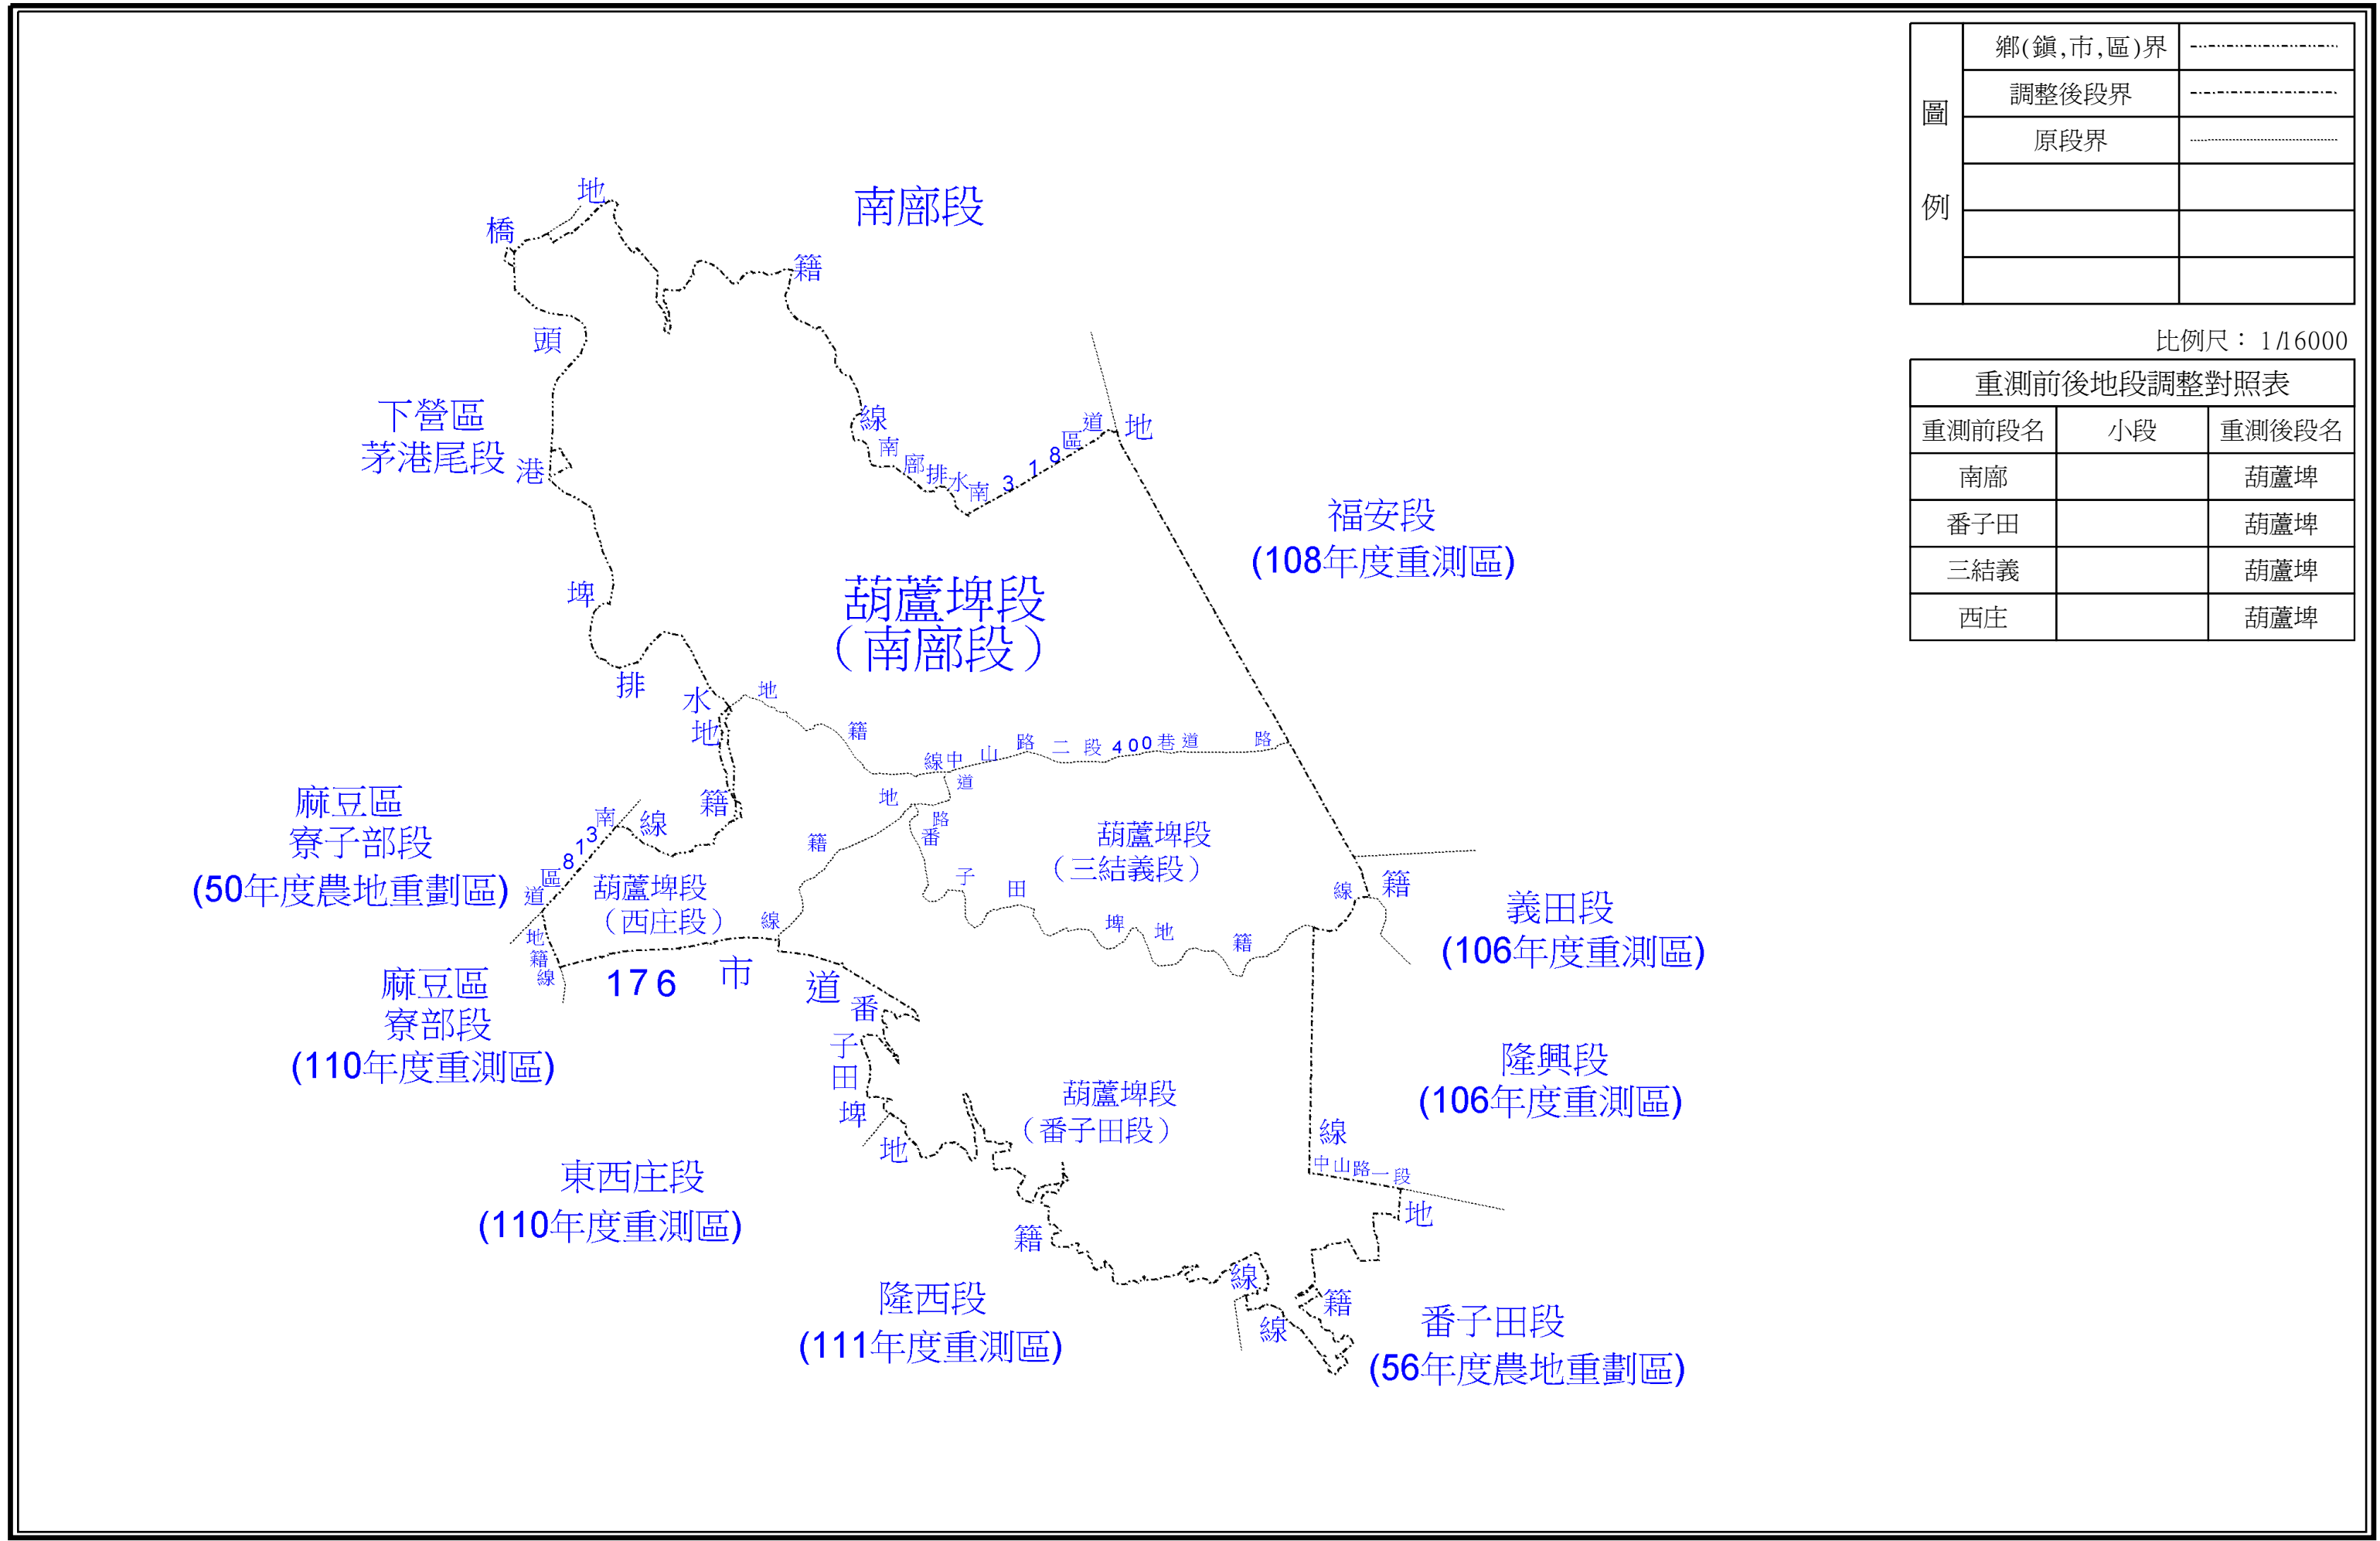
| 圖例 | 鄉(鎮,市,區)界 | |
|---|---|---|
| | 調整後段界 | |
| | 原段界 | |
| | | |
| | | |
| | | |

比例尺： 1/16000

重測前後地段調整對照表

| 重測前段名 | 小段 | 重測後段名 |
|---|---|---|
| 南廍 | | 葫蘆埤 |
| 番子田 | | 葫蘆埤 |
| 三結義 | | 葫蘆埤 |
| 西庄 | | 葫蘆埤 |

南廍段

橋 地 籍 頭

下營區
茅港尾段

港

線 南 廍 排 水 南 3 1 8 區 道 地

福安段
(108年度重測區)

埤

葫蘆埤段
（南廍段）

排 水 地 地 籍

線 中 山 路 二 段 400 巷 道 路

道

麻豆區
寮子部段
(50年度農地重劃區)

南 線 籍 3 1 8 區 道

地 籍 路 番

葫蘆埤段
（三結義段）

子 田 埤 地 籍

線 籍

義田段
(106年度重測區)

葫蘆埤段
（西庄段）

線

地 籍 線

麻豆區
寮部段
(110年度重測區)

176 市 道 番 子 田 埤 地

隆興段
(106年度重測區)

葫蘆埤段
（番子田段）

線

中山路一段

地

東西庄段
(110年度重測區)

籍

線 籍 線

隆西段
(111年度重測區)

番子田段
(56年度農地重劃區)